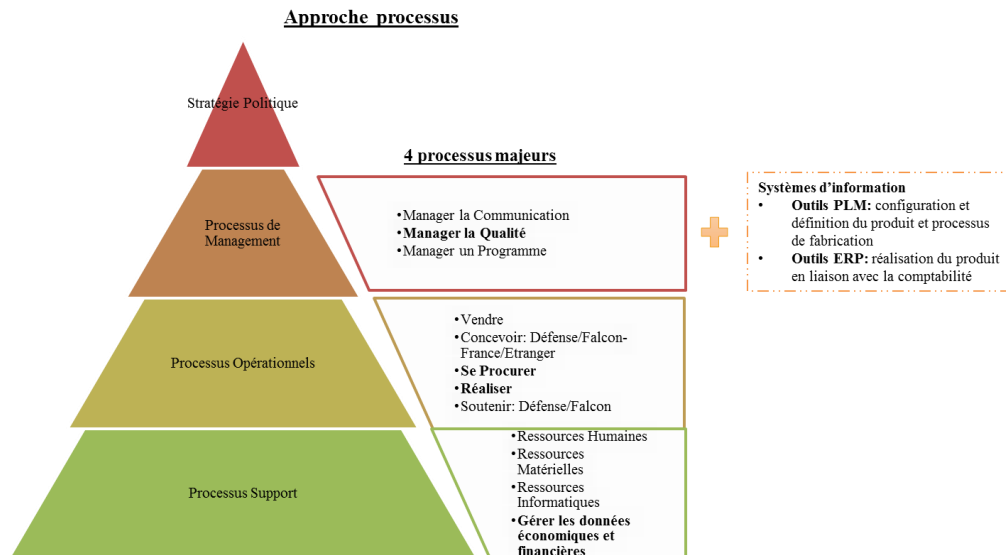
Approche processus

Stratégie Politique

Processus de Management

Processus Opérationnels

Processus Support

4 processus majeurs

• Manager la Communication
• **Manager la Qualité**
• Manager un Programme

• Vendre
• Concevoir: Défense/Falcon-France/Etranger
• **Se Procurer**
• **Réaliser**
• Soutenir: Défense/Falcon

• Ressources Humaines
• Ressources Matérielles
• Ressources Informatiques
• **Gérer les données économiques et financières**

Systèmes d'information
• **Outils PLM:** configuration et définition du produit et processus de fabrication
• **Outils ERP:** réalisation du produit en liaison avec la comptabilité